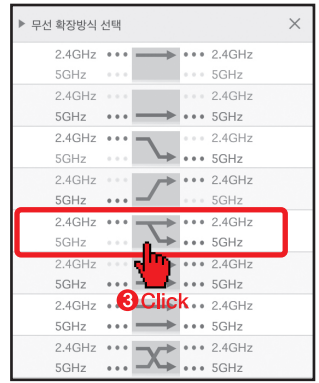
▶ 무선 확장방식 선택 ×

2.4GHz ••• ••• 2.4GHz
5GHz 5GHz

2.4GHz 2.4GHz
5GHz ••• ••• 5GHz

2.4GHz ••• 2.4GHz
5GHz ••• 5GHz

2.4GHz ••• 2.4GHz
5GHz ••• 5GHz

2.4GHz ••• ••• 2.4GHz
5GHz ••• 5GHz

2.4GHz 2.4GHz
5GHz ••• ••• 5GHz

3 Click

2.4GHz 2.4GHz
5GHz ••• ••• 5GHz

2.4GHz ••• ••• 2.4GHz
5GHz ••• ••• 5GHz